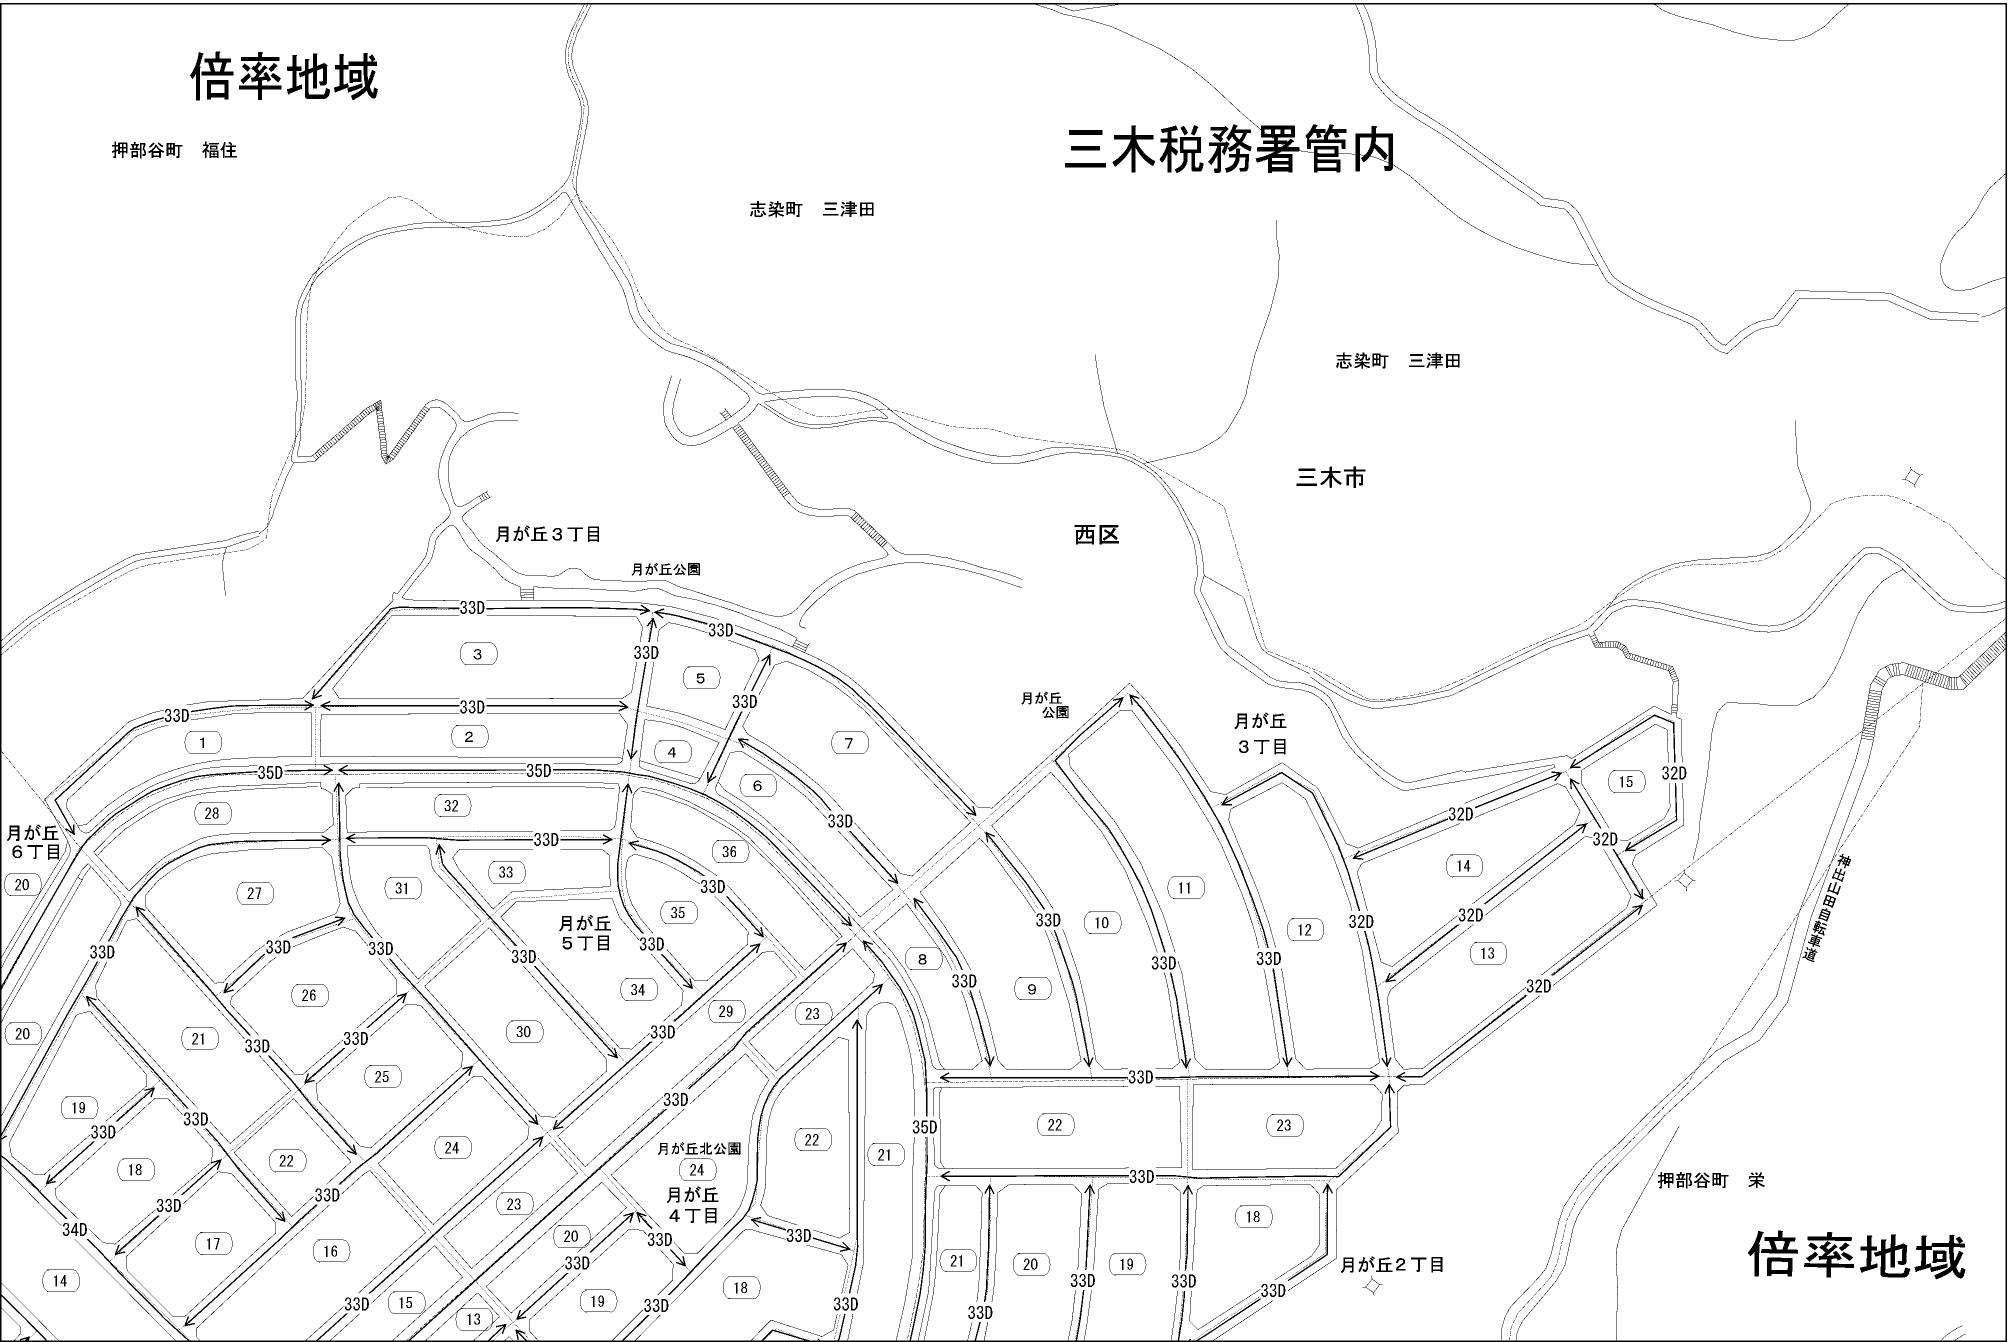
倍率地域

押部谷町　福住

三木税務署管内

志染町　三津田

志染町　三津田

三木市

西区

月が丘３丁目

月が丘公園

33D
33D
33D
33D
33D
33D
35D
35D
33D
33D
33D
33D
33D
33D
33D
33D
33D
33D
33D
33D
33D
33D
33D
33D
33D
33D
33D
33D
33D
33D
33D
33D
33D
33D
33D
33D
33D
33D
33D
33D
33D
33D
33D
33D
35D
34D
32D
32D
32D
32D
32D
32D

3
5
2
1
4
7
6
32
28
33
31
36
35
27
26
34
30
29
23
21
25
24
19
18
22
17
16
23
20
19
15
13
14
20
20
8
9
10
11
12
13
14
15
22
23
22
21
21
20
19
18
18
24

月が丘公園

月が丘３丁目

月が丘６丁目

月が丘５丁目

月が丘北公園

月が丘４丁目

月が丘２丁目

神出山田自転車道

押部谷町　栄

倍率地域